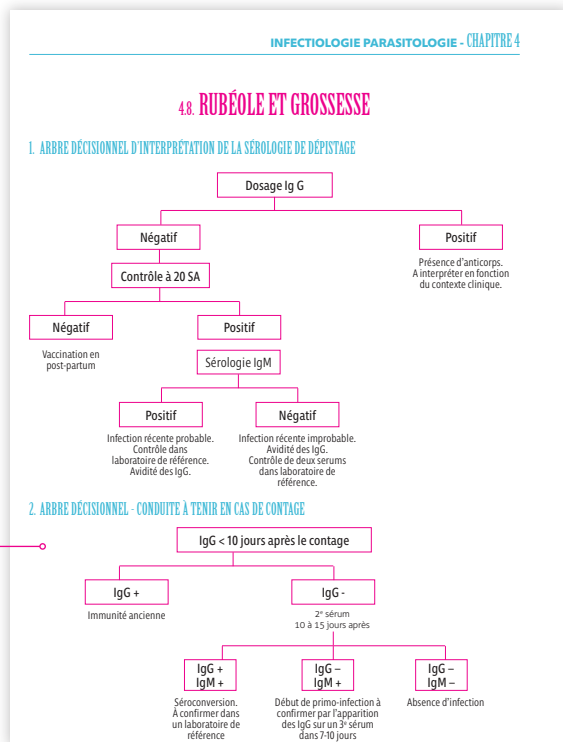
INFECTIOLOGIE PARASITOLOGIE - CHAPITRE 4

4.8. RUBÉOLE ET GROSSESSE

1. ARBRE DÉCISIONNEL D'INTERPRÉTATION DE LA SÉROLOGIE DE DÉPISTAGE

Dosage Ig G

Négatif

Positif

Présence d'anticorps. A interpréter en fonction du contexte clinique.

Contrôle à 20 SA

Négatif

Vaccination en post-partum

Positif

Sérologie IgM

Positif

Infection récente probable. Contrôle dans laboratoire de référence. Avidité des IgG.

Négatif

Infection récente improbable. Avidité des IgG. Contrôle de deux serums dans laboratoire de référence.

2. ARBRE DÉCISIONNEL - CONDUITE À TENIR EN CAS DE CONTAGE

IgG < 10 jours après le contage

IgG +

Immunité ancienne

IgG -

2$^e$ sérum 10 à 15 jours après

IgG + IgM +

Séroconversion. À confirmer dans un laboratoire de référence

IgG – IgM +

Début de primo-infection à confirmer par l'apparition des IgG sur un 3$^e$ sérum dans 7-10 jours

IgG – IgM –

Absence d'infection